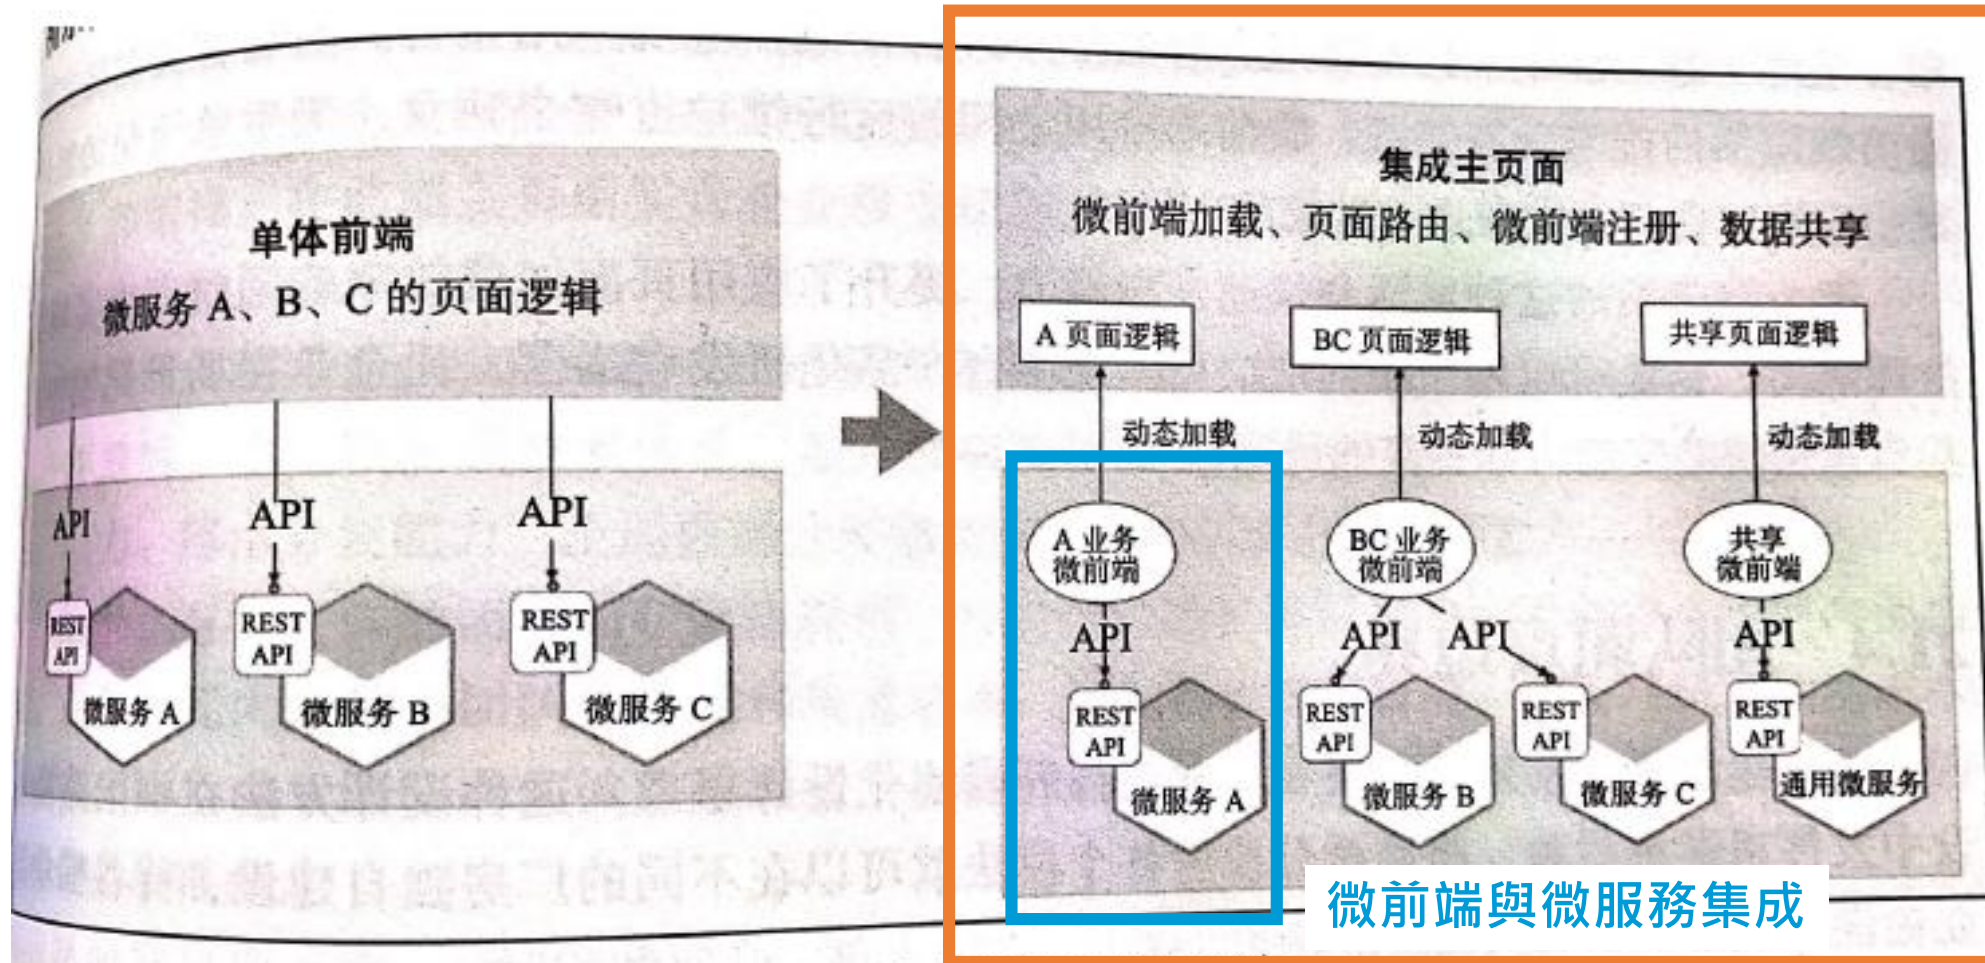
单体前端

微服务 A、B、C 的页面逻辑

API

API

API

REST API

微服务 A

REST API

微服务 B

REST API

微服务 C

集成主页面

微前端加载、页面路由、微前端注册、数据共享

A 页面逻辑

BC 页面逻辑

共享页面逻辑

动态加载

动态加载

动态加载

A 业务微前端

BC 业务微前端

共享微前端

API

API

API

API

REST API

微服务 A

REST API

微服务 B

REST API

微服务 C

REST API

通用微服务

微前端與微服務集成